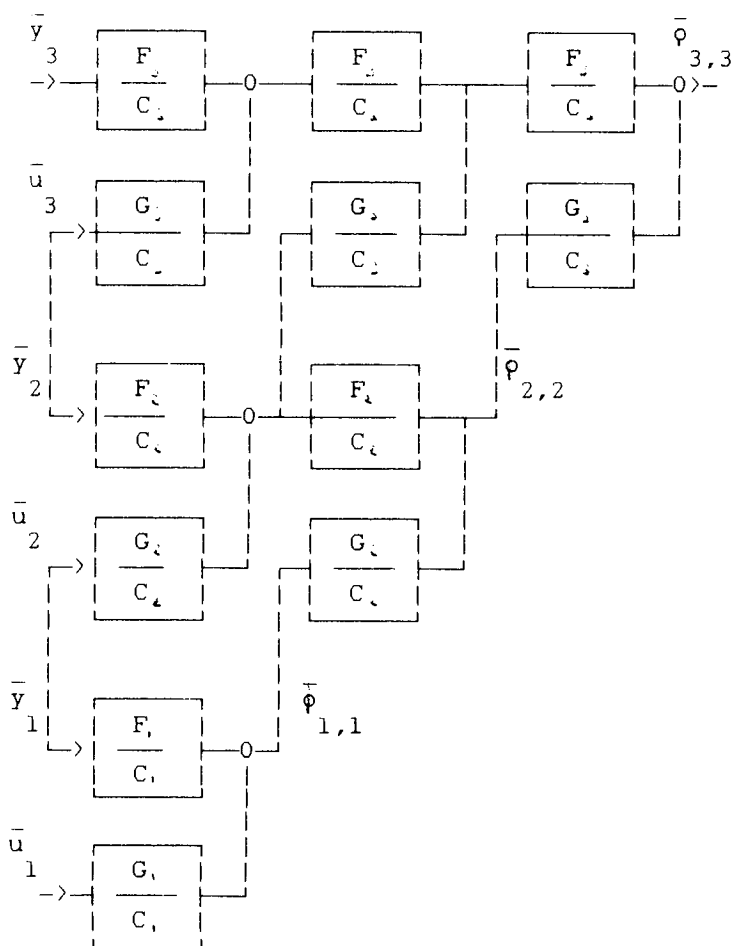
$\bar{y}_3$

$\frac{F_3}{C_3}$ 0 $\frac{F_3}{C_3}$ $\frac{F_3}{C_3}$ 0 $\bar{\varphi}_{3,3}$

$\bar{u}_3$

$\frac{G_3}{C_3}$ $\frac{G_3}{C_3}$ $\frac{G_3}{C_3}$

$\bar{y}_2$

$\frac{F_2}{C_2}$ 0 $\frac{F_2}{C_2}$ $\bar{\varphi}_{2,2}$

$\bar{u}_2$

$\frac{G_2}{C_2}$ $\frac{G_2}{C_2}$

$\bar{y}_1$

$\frac{F_1}{C_1}$ 0 $\bar{\varphi}_{1,1}$

$\bar{u}_1$

$\frac{G_1}{C_1}$